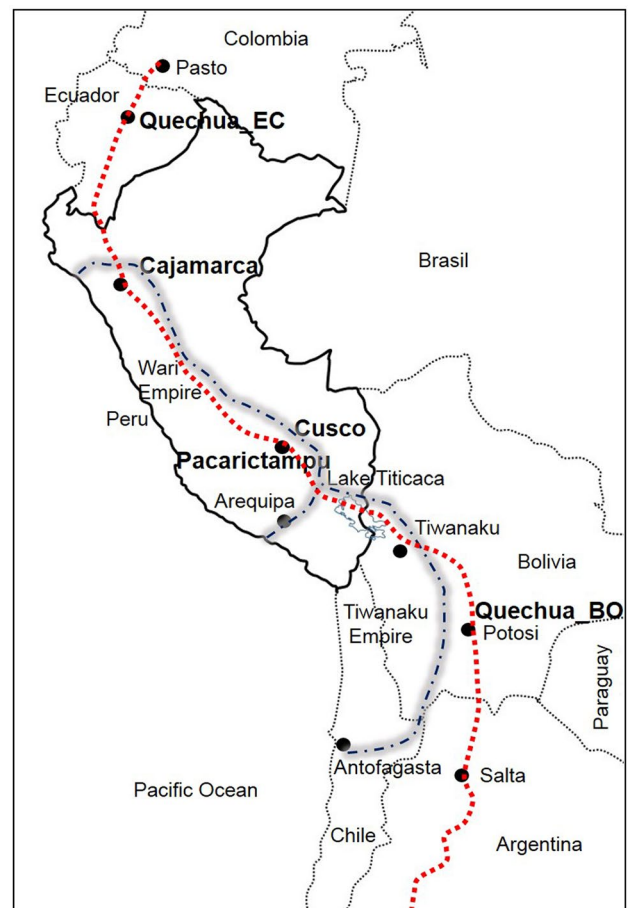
Colombia
Pasto
Ecuador
Quechua_EC
Brasil
Cajamarca
Wari Empire
Peru
Cusco
Pacarictampu
Lake Titicaca
Arequipa
Tiwanaku
Bolivia
Tiwanaku Empire
Quechua_BO
Potosi
Paraguay
Antofagasta
Salta
Pacific Ocean
Chile
Argentina